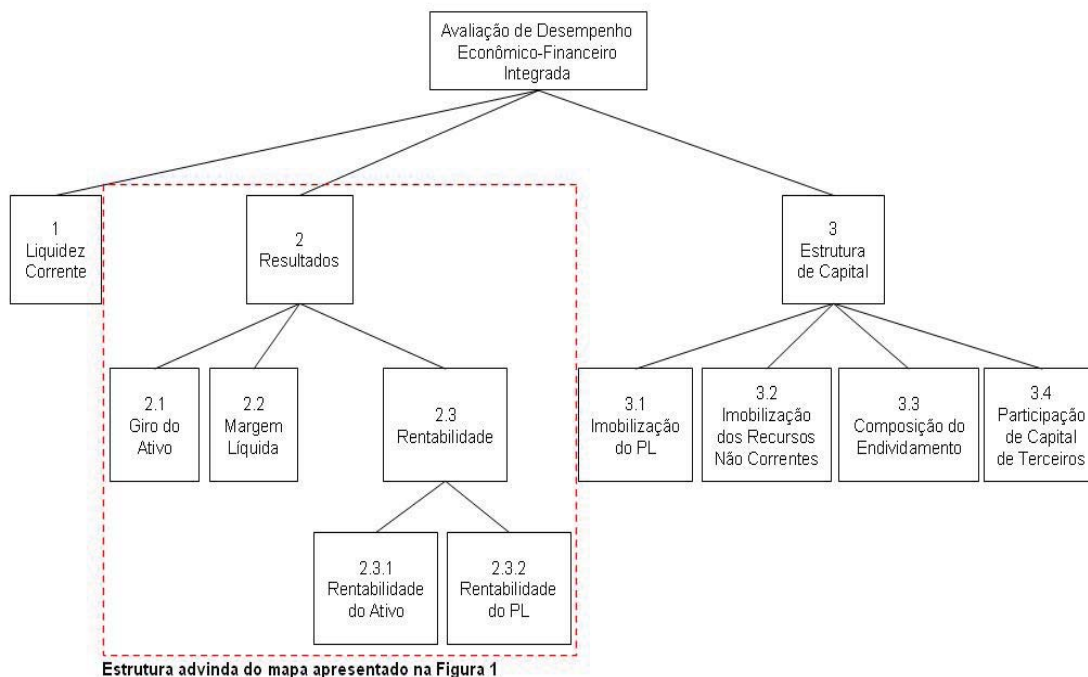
Avaliação de Desempenho Econômico-Financeiro Integrada

1
Liquidez Corrente

2
Resultados

3
Estrutura de Capital

2.1
Giro do Ativo

2.2
Margem Líquida

2.3
Rentabilidade

2.3.1
Rentabilidade do Ativo

2.3.2
Rentabilidade do PL

3.1
Imobilização do PL

3.2
Imobilização dos Recursos Não Correntes

3.3
Composição do Endividamento

3.4
Participação de Capital de Terceiros

Estrutura advinda do mapa apresentado na Figura 1